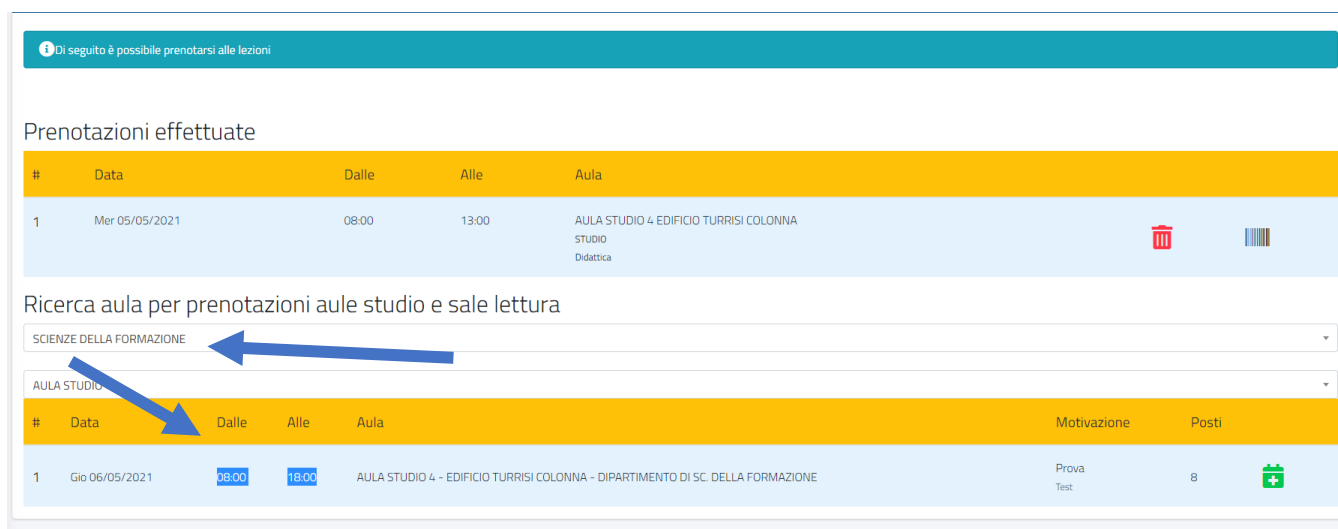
Di seguito è possibile prenotarsi alle lezioni

Prenotazioni effettuate

| # | Data | Dalle | Alle | Aula |
|---|---|---|---|---|
| 1 | Mer 05/05/2021 | 08:00 | 13:00 | AULA STUDIO 4 EDIFICIO TURRISI COLONNA STUDIO Didattica |

Ricerca aula per prenotazioni aule studio e sale lettura

SCIENZE DELLA FORMAZIONE

AULA STUDIO

| # | Data | Dalle | Alle | Aula | Motivazione | Posti |
|---|---|---|---|---|---|---|
| 1 | Gio 06/05/2021 | 08:00 | 18:00 | AULA STUDIO 4 - EDIFICIO TURRISI COLONNA - DIPARTIMENTO DI SC. DELLA FORMAZIONE | Prova Test | 8 |